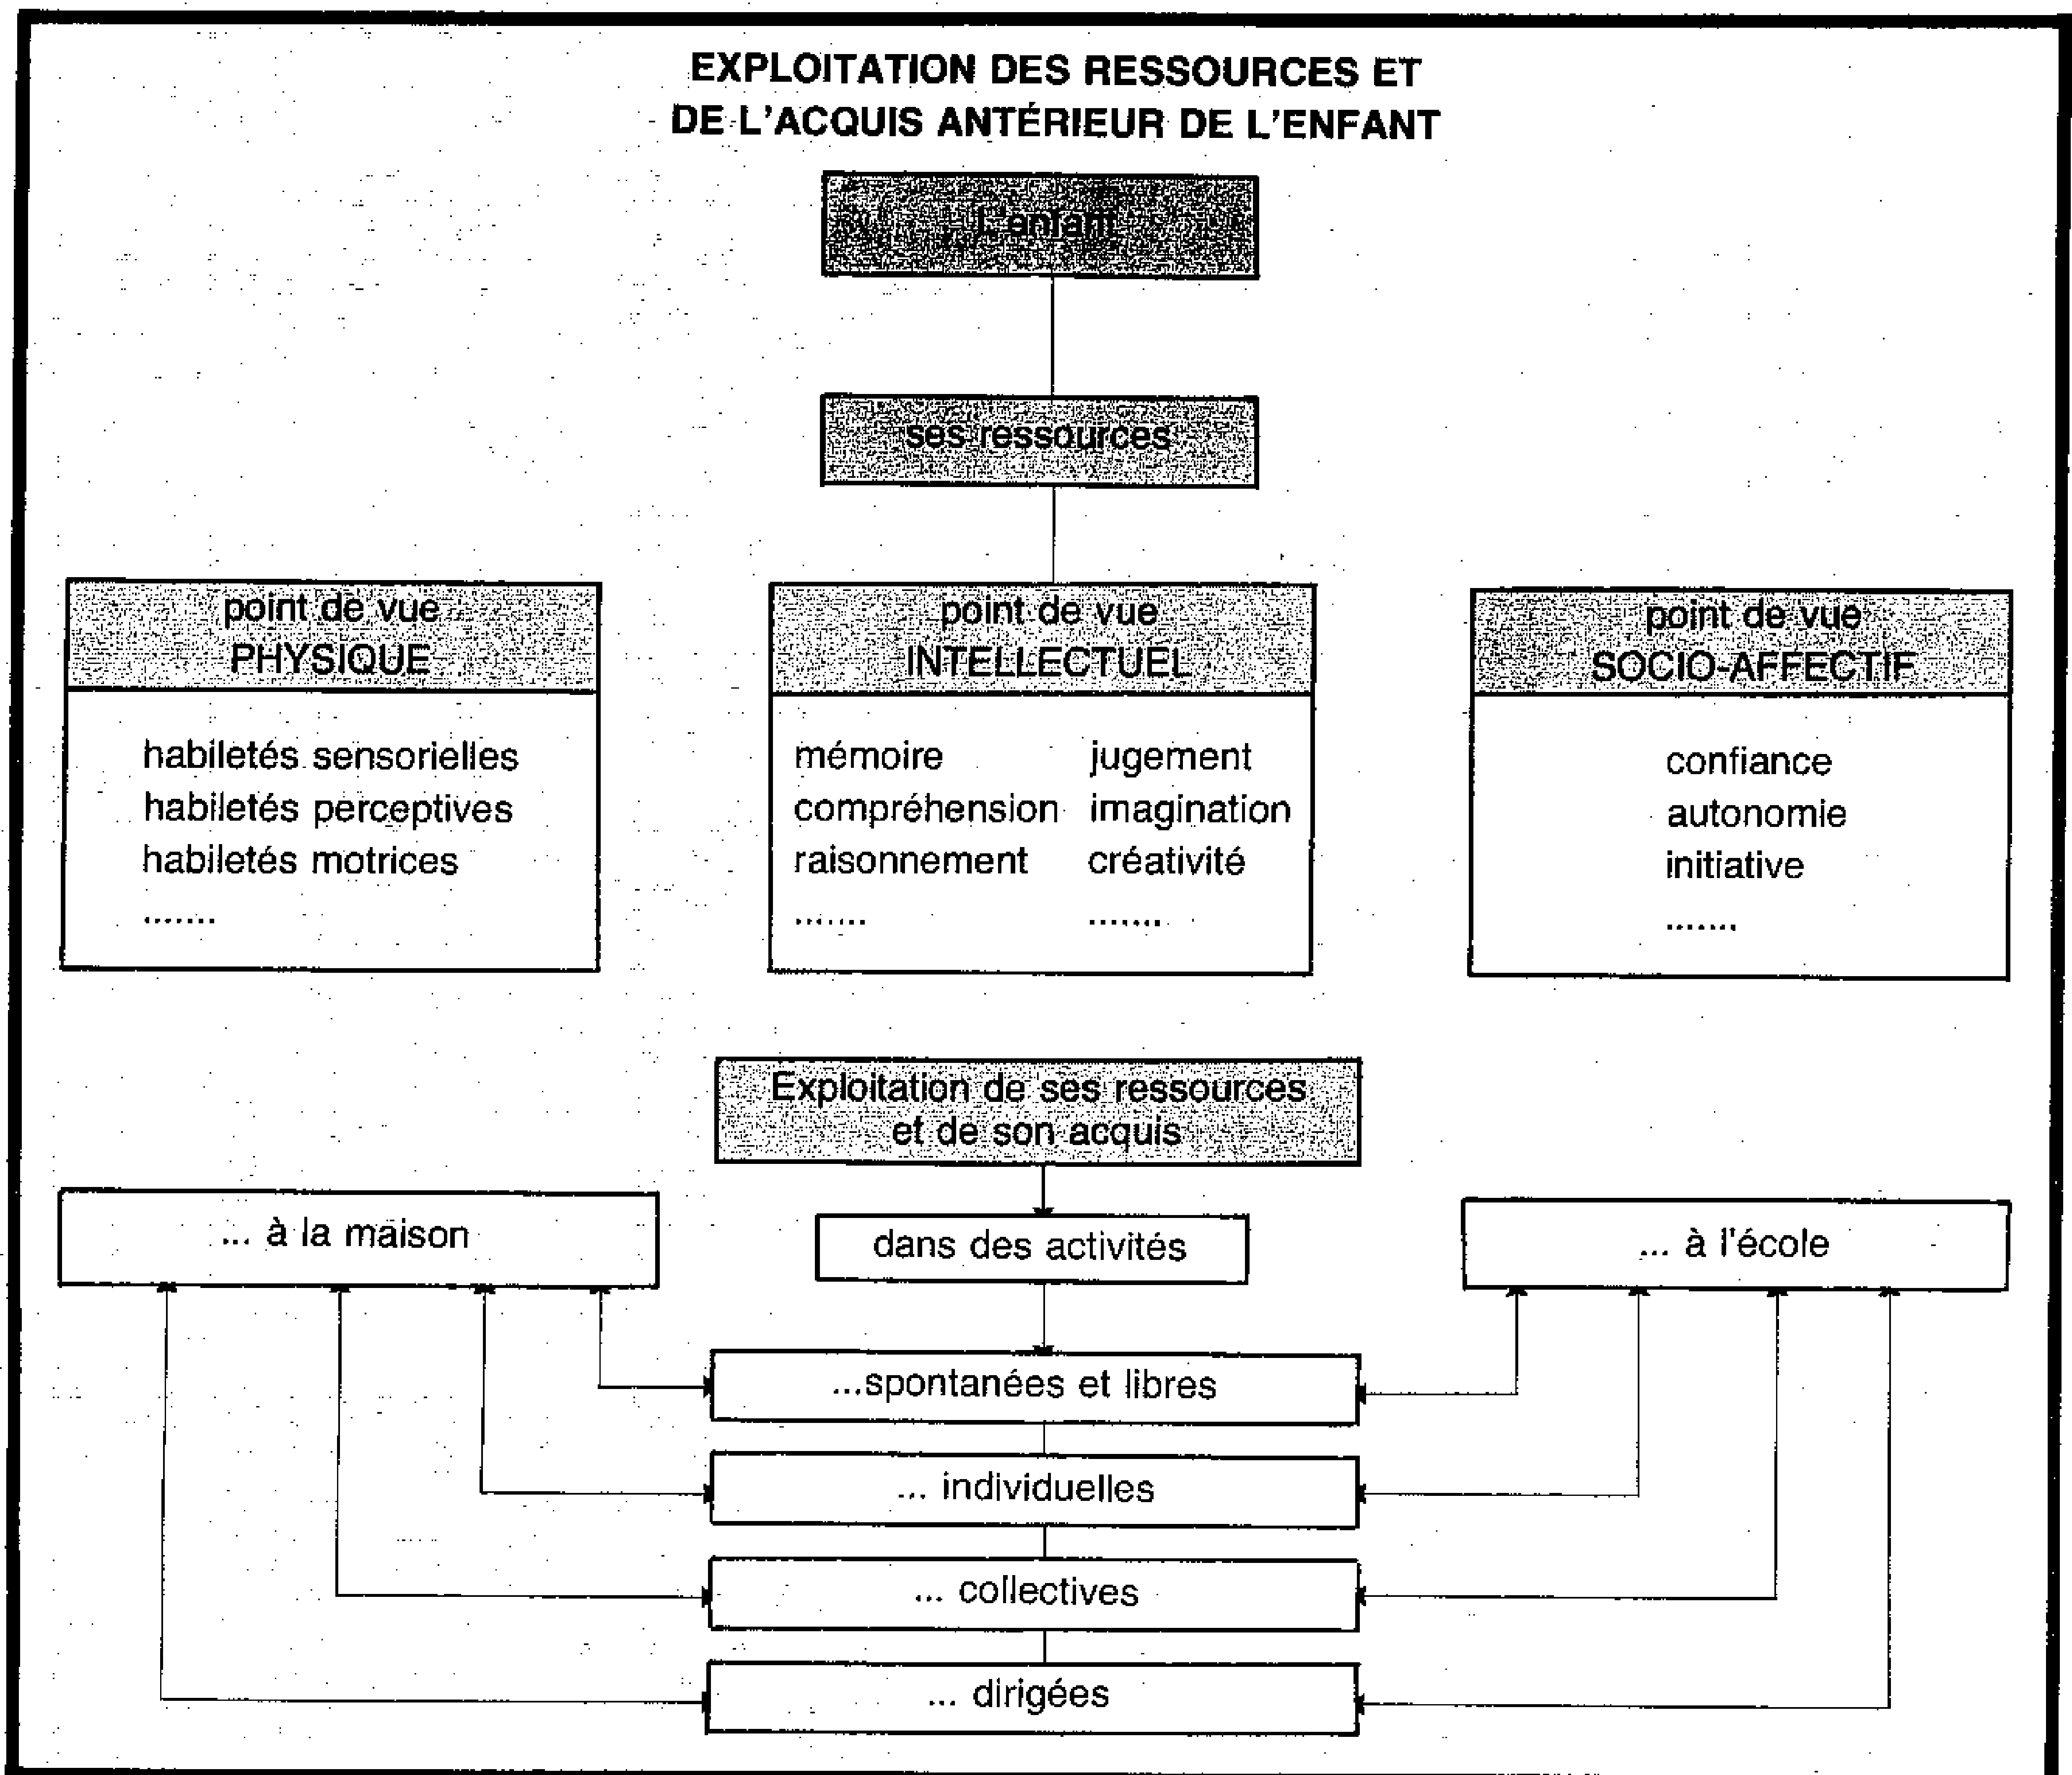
EXPLOITATION DES RESSOURCES ET DE L'ACQUIS ANTÉRIEUR DE L'ENFANT

L'enfant

ses ressources

point de vue PHYSIQUE

habiletés sensorielles
habiletés perceptives
habiletés motrices
.......

point de vue INTELLECTUEL

mémoire
compréhension
raisonnement
.......

jugement
imagination
créativité
.......

point de vue SOCIO-AFFECTIF

confiance
autonomie
initiative
.......

Exploitation de ses ressources et de son acquis

... à la maison

dans des activités

... à l'école

...spontanées et libres

... individuelles

... collectives

... dirigées